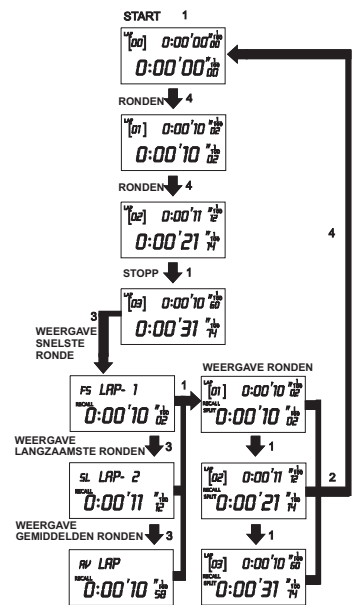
START 1

LAP [00] 0:00'00"$\frac{1}{100}$ 00

0:00'00"$\frac{1}{100}$ 00

RONDEN 4

LAP [01] 0:00'10"$\frac{1}{100}$ 02

0:00'10"$\frac{1}{100}$ 02

RONDEN 4

LAP [02] 0:00'11"$\frac{1}{100}$ 12

0:00'21"$\frac{1}{100}$ 14

STOPP 1

LAP [03] 0:00'10"$\frac{1}{100}$ 60

0:00'31"$\frac{1}{100}$ 74

4

3

WEERGAVE SNELSTE RONDE

FS LAP- 1

RECALL 0:00'10"$\frac{1}{100}$ 02

1

WEERGAVE RONDEN

LAP [01] 0:00'10"$\frac{1}{100}$ 02

RECALL SPLIT 0:00'10"$\frac{1}{100}$ 02

WEERGAVE LANGZAAMSTE RONDEN 3

SL LAP- 2

RECALL 0:00'11"$\frac{1}{100}$ 12

1

LAP [02] 0:00'11"$\frac{1}{100}$ 12

RECALL SPLIT 0:00'21"$\frac{1}{100}$ 14

2

WEERGAVE GEMIDDELDEN RONDEN 3

AV LAP

RECALL 0:00'10"$\frac{1}{100}$ 58

1

LAP [03] 0:00'10"$\frac{1}{100}$ 60

RECALL SPLIT 0:00'31"$\frac{1}{100}$ 74